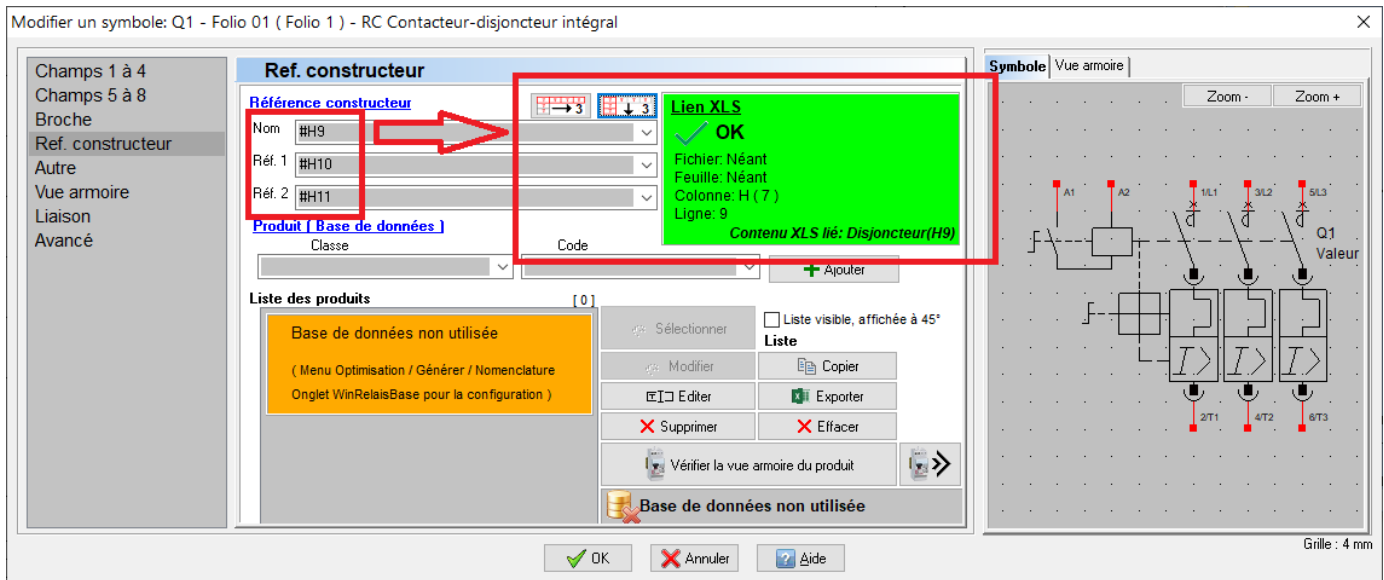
Modifier un symbole: Q1 - Folio 01 ( Folio 1 ) - RC Contacteur-disjoncteur intégral

Champs 1 à 4
Champs 5 à 8
Broche
Ref. constructeur
Autre
Vue armoire
Liaison
Avancé

Ref. constructeur

Référence constructeur
Nom #H9
Réf. 1 #H10
Réf. 2 #H11

3
3

Lien XLS
OK
Fichier: Néant
Feuille: Néant
Colonne: H ( 7 )
Ligne: 9
Contenu XLS lié: Disjoncteur(H9)

Produit ( Base de données )
Classe
Code
Ajouter

Liste des produits
[ 0 ]

Base de données non utilisée

( Menu Optimisation / Générer / Nomenclature
Onglet WinRelaisBase pour la configuration )

Sélectionner
Liste visible, affichée à 45°
Liste
Modifier
Copier
Editer
Exporter
Supprimer
Effacer
Vérifier la vue armoire du produit
Base de données non utilisée

Symbole
Vue armoire
Zoom -
Zoom +

A1
A2
1/L1
3/L2
5/L3
Q1
Valeur
2/T1
4/T2
6/T3

Grille : 4 mm

OK
Annuler
Aide